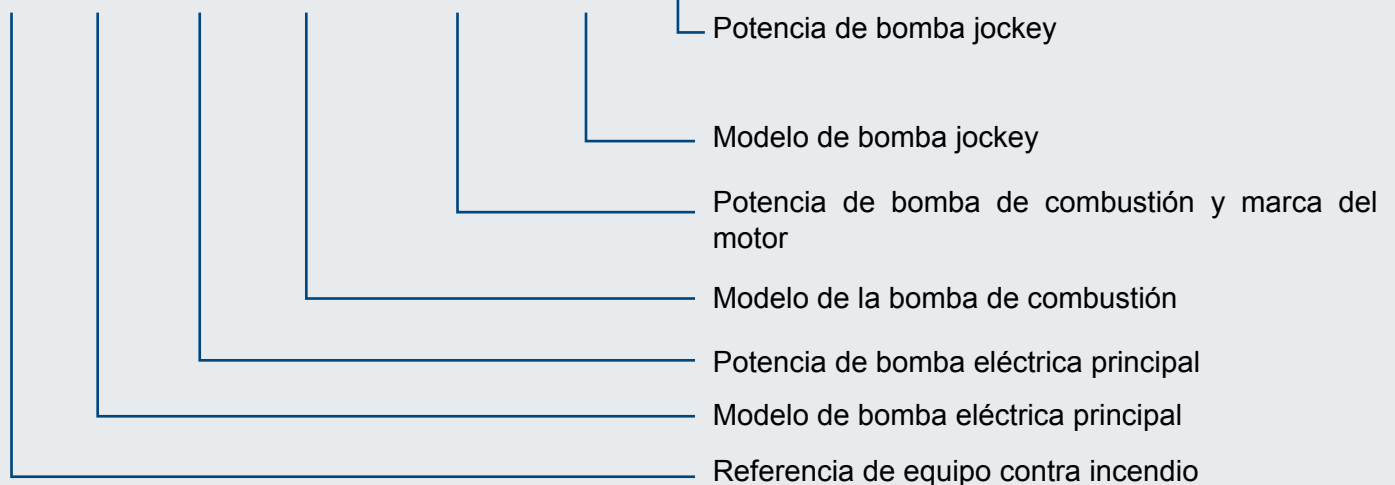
Potencia de bomba jockey

Modelo de bomba jockey

Potencia de bomba de combustión y marca del motor

Modelo de la bomba de combustión

Potencia de bomba eléctrica principal

Modelo de bomba eléctrica principal

Referencia de equipo contra incendio